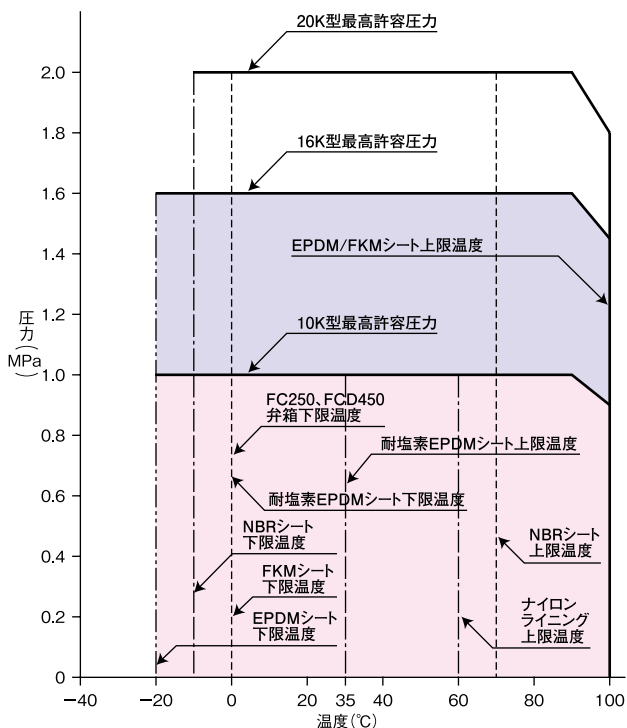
20K型最高許容圧力

16K型最高許容圧力

EPDM/FKMシート上限温度

10K型最高許容圧力

FC250、FCD450
弁箱下限温度

耐塩素EPDMシート上限温度

耐塩素EPDMシート下限温度

NBRシート
下限温度

FKMシート
下限温度

EPDMシート
下限温度

NBRシート
上限温度

ナイロン
ライニング
上限温度

圧力（MPa）

2.0
1.8
1.6
1.4
1.2
1.0
0.8
0.6
0.4
0.2
0

−40 −20 0 20 35 40 60 80 100

温度（℃）